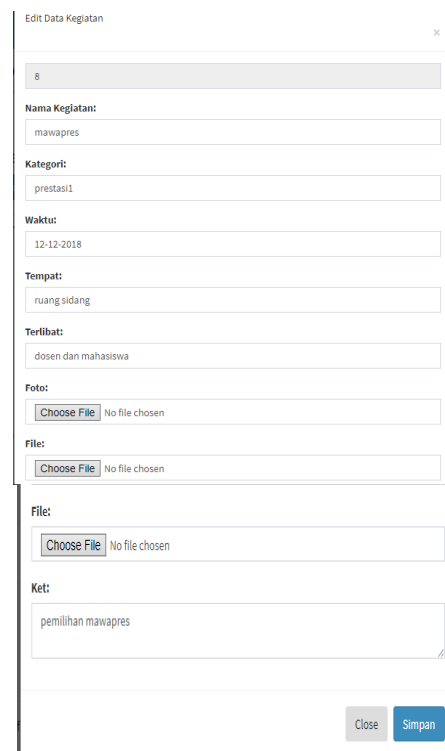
Edit Data Kegiatan

×

8

Nama Kegiatan:

mawapres

Kategori:

prestasi1

Waktu:

12-12-2018

Tempat:

ruang sidang

Terlibat:

dosen dan mahasiswa

Foto:

Choose File No file chosen

File:

Choose File No file chosen

File:

Choose File No file chosen

Ket:

pemilihan mawapres

Close Simpan